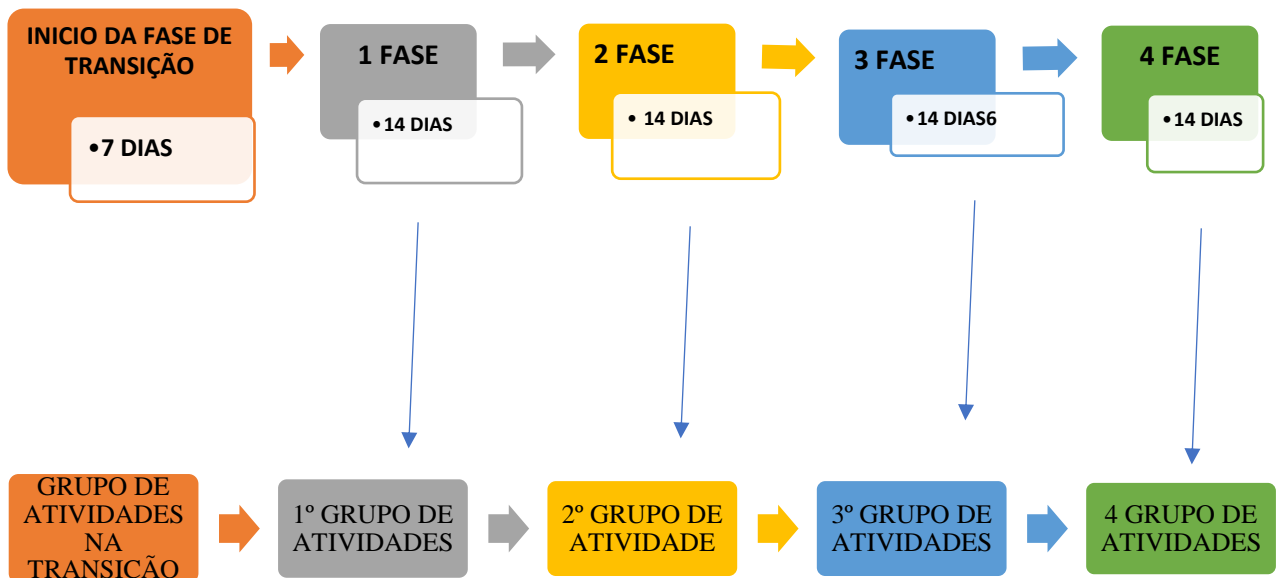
INICIO DA FASE DE TRANSIÇÃO

•7 DIAS

1 FASE

•14 DIAS

2 FASE

• 14 DIAS

3 FASE

•14 DIAS6

4 FASE

•14 DIAS

GRUPO DE ATIVIDADES NA TRANSIÇÃO

1º GRUPO DE ATIVIDADES

2º GRUPO DE ATIVIDADE

3º GRUPO DE ATIVIDADES

4 GRUPO DE ATIVIDADES